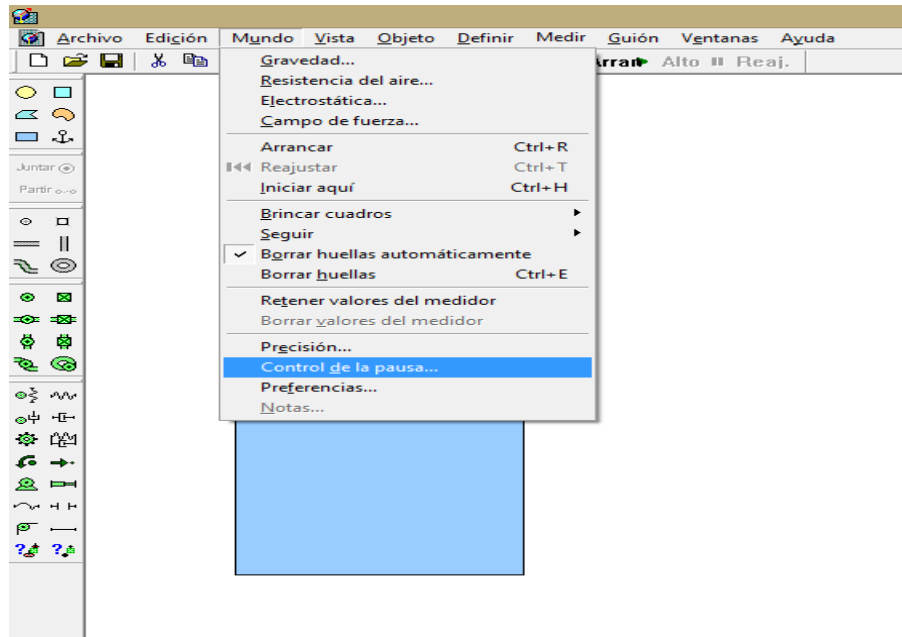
Archivo Edición Mundo Vista Objeto Definir Medir Guión Ventanas Ayuda

Arran Alto Reaj.

Juntar
Partir

Gravedad...
Resistencia del aire...
Electrostática...
Campo de fuerza...

Arrancar Ctrl+R
Reajustar Ctrl+T
Iniciar aquí Ctrl+H

Brincar cuadros
Seguir
Borrar huellas automáticamente
Borrar huellas Ctrl+E

Retener valores del medidor
Borrar valores del medidor

Precisión...
Control de la pausa...
Preferencias...
Notas...